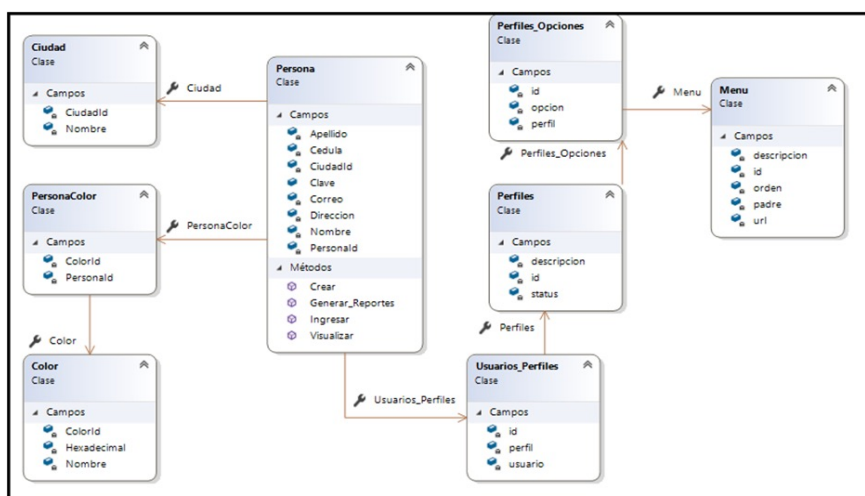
Ciudad
Clase

Campos
CiudadId
Nombre

Ciudad

Persona
Clase

Campos
Apellido
Cedula
CiudadId
Clave
Correo
Direccion
Nombre
PersonaId

Métodos
Crear
Generar_Reportes
Ingresar
Visualizar

PersonaColor
Clase

Campos
ColorId
PersonaId

PersonaColor

Color

Color
Clase

Campos
ColorId
Hexadecimal
Nombre

Usuarios_Perfiles

Perfiles_Opciones
Clase

Campos
id
opcion
perfil

Menu

Menu
Clase

Campos
descripcion
id
orden
padre
url

Perfiles_Opciones

Perfiles
Clase

Campos
descripcion
id
status

Perfiles

Usuarios_Perfiles
Clase

Campos
id
perfil
usuario